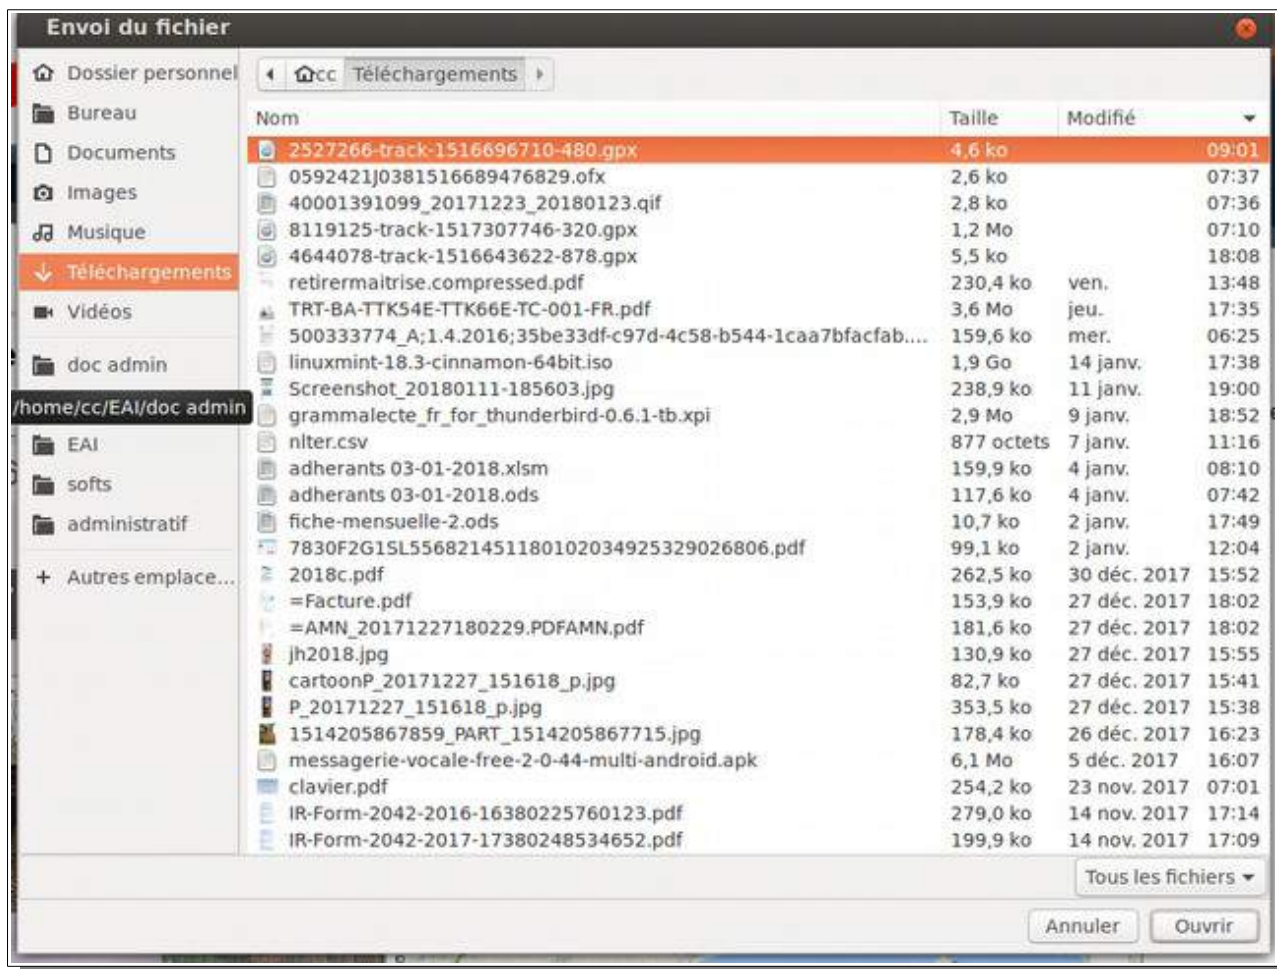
Envoi du fichier

Dossier personnel
Bureau
Documents
Images
Musique
Téléchargements
Vidéos
doc admin
/home/cc/EAI/doc admin
EAI
softs
administratif
+ Autres emplace...

cc Téléchargements

| Nom | Taille | Modifié | |
|---|---|---|---|
| 2527266-track-1516696710-480.gpx | 4,6 ko | | 09:01 |
| 0592421J0381516689476829.ofx | 2,6 ko | | 07:37 |
| 40001391099_20171223_20180123.qif | 2,8 ko | | 07:36 |
| 8119125-track-1517307746-320.gpx | 1,2 Mo | | 07:10 |
| 4644078-track-1516643622-878.gpx | 5,5 ko | | 18:08 |
| retirermaitrise.compressed.pdf | 230,4 ko | ven. | 13:48 |
| TRT-BA-TTK54E-TTK66E-TC-001-FR.pdf | 3,6 Mo | jeu. | 17:35 |
| 500333774_A;1.4.2016;35be33df-c97d-4c58-b544-1caa7bfacfab.... | 159,6 ko | mer. | 06:25 |
| linuxmint-18.3-cinnamon-64bit.iso | 1,9 Go | 14 janv. | 17:38 |
| Screenshot_20180111-185603.jpg | 238,9 ko | 11 janv. | 19:00 |
| grammalecte_fr_for_thunderbird-0.6.1-tb.xpi | 2,9 Mo | 9 janv. | 18:52 |
| nlter.csv | 877 octets | 7 janv. | 11:16 |
| adherants 03-01-2018.xlsm | 159,9 ko | 4 janv. | 08:10 |
| adherants 03-01-2018.ods | 117,6 ko | 4 janv. | 07:42 |
| fiche-mensuelle-2.ods | 10,7 ko | 2 janv. | 17:49 |
| 7830F2G1SL556821451180102034925329026806.pdf | 99,1 ko | 2 janv. | 12:04 |
| 2018c.pdf | 262,5 ko | 30 déc. 2017 | 15:52 |
| =Facture.pdf | 153,9 ko | 27 déc. 2017 | 18:02 |
| =AMN_20171227180229.PDFAMN.pdf | 181,6 ko | 27 déc. 2017 | 18:02 |
| jh2018.jpg | 130,9 ko | 27 déc. 2017 | 15:55 |
| cartoonP_20171227_151618_p.jpg | 82,7 ko | 27 déc. 2017 | 15:41 |
| P_20171227_151618_p.jpg | 353,5 ko | 27 déc. 2017 | 15:38 |
| 1514205867859_PART_1514205867715.jpg | 178,4 ko | 26 déc. 2017 | 16:23 |
| messagerie-vocale-free-2-0-44-multi-android.apk | 6,1 Mo | 5 déc. 2017 | 16:07 |
| clavier.pdf | 254,2 ko | 23 nov. 2017 | 07:01 |
| IR-Form-2042-2016-16380225760123.pdf | 279,0 ko | 14 nov. 2017 | 17:14 |
| IR-Form-2042-2017-17380248534652.pdf | 199,9 ko | 14 nov. 2017 | 17:09 |

Tous les fichiers
Annuler
Ouvrir